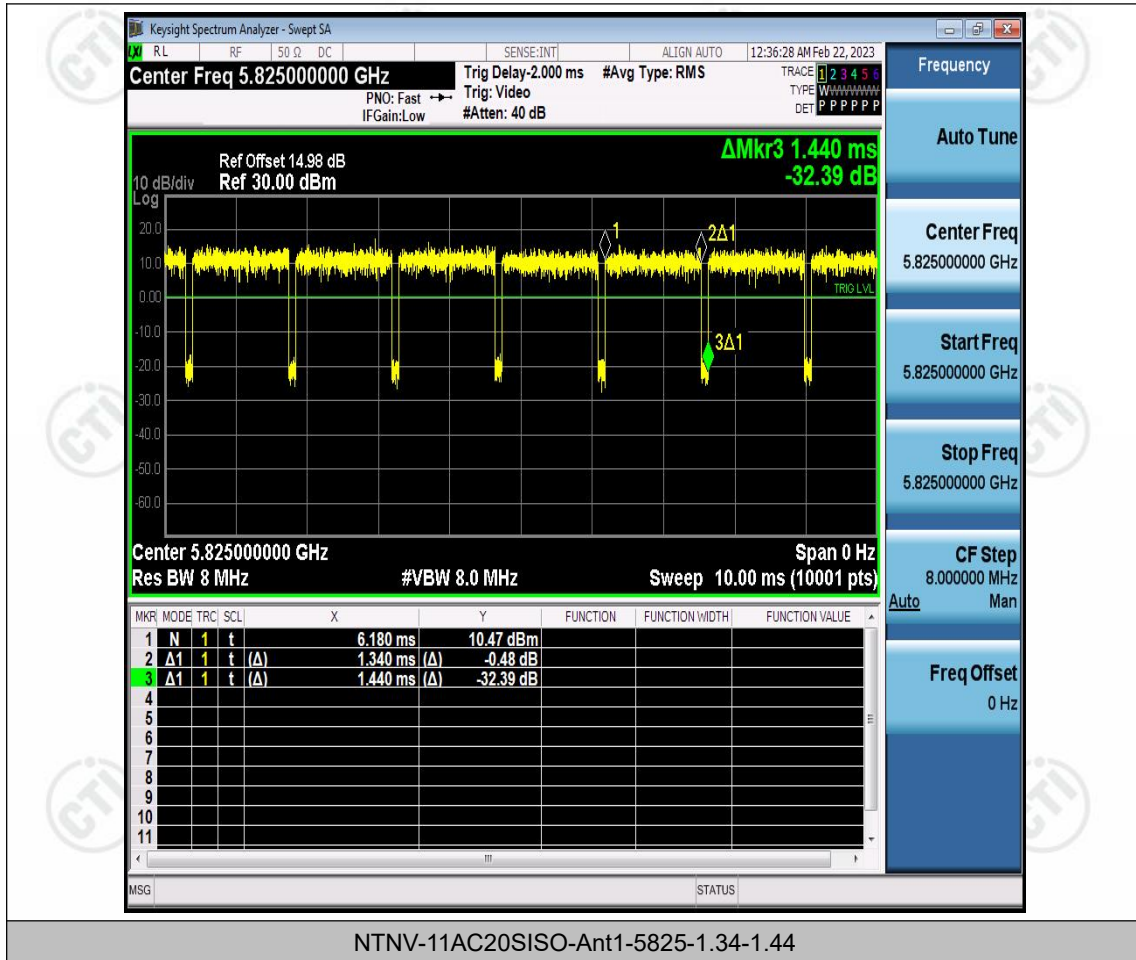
Keysight Spectrum Analyzer - Swept SA

RL RF 50 Ω DC SENSE:INT ALIGN AUTO 12:36:28 AM Feb 22, 2023

Center Freq 5.825000000 GHz
PNO: Fast
IFGain:Low
Trig Delay-2.000 ms
Trig: Video
#Atten: 40 dB
#Avg Type: RMS
TRACE 1 2 3 4 5 6
TYPE WWWWWW
DET P P P P P P

Frequency

Ref Offset 14.98 dB
10 dB/div Ref 30.00 dBm
Log

ΔMkr3 1.440 ms
-32.39 dB

20.0
10.0
0.00
-10.0
-20.0
-30.0
-40.0
-50.0
-60.0

1
2Δ1
3Δ1
TRIG LVL

Center 5.825000000 GHz
Span 0 Hz
Res BW 8 MHz
#VBW 8.0 MHz
Sweep 10.00 ms (10001 pts)

| MKR | MODE | TRC | SCL | X | | Y | FUNCTION | FUNCTION WIDTH | FUNCTION VALUE |
|---|---|---|---|---|---|---|---|---|---|
| 1 | N | 1 | t | | 6.180 ms | 10.47 dBm | | | |
| 2 | Δ1 | 1 | t | (Δ) | 1.340 ms (Δ) | -0.48 dB | | | |
| 3 | Δ1 | 1 | t | (Δ) | 1.440 ms (Δ) | -32.39 dB | | | |
| 4 | | | | | | | | | |
| 5 | | | | | | | | | |
| 6 | | | | | | | | | |
| 7 | | | | | | | | | |
| 8 | | | | | | | | | |
| 9 | | | | | | | | | |
| 10 | | | | | | | | | |
| 11 | | | | | | | | | |

Auto Tune

Center Freq
5.825000000 GHz

Start Freq
5.825000000 GHz

Stop Freq
5.825000000 GHz

CF Step
8.000000 MHz
Auto Man

Freq Offset
0 Hz

MSG STATUS

NTNV-11AC20SISO-Ant1-5825-1.34-1.44